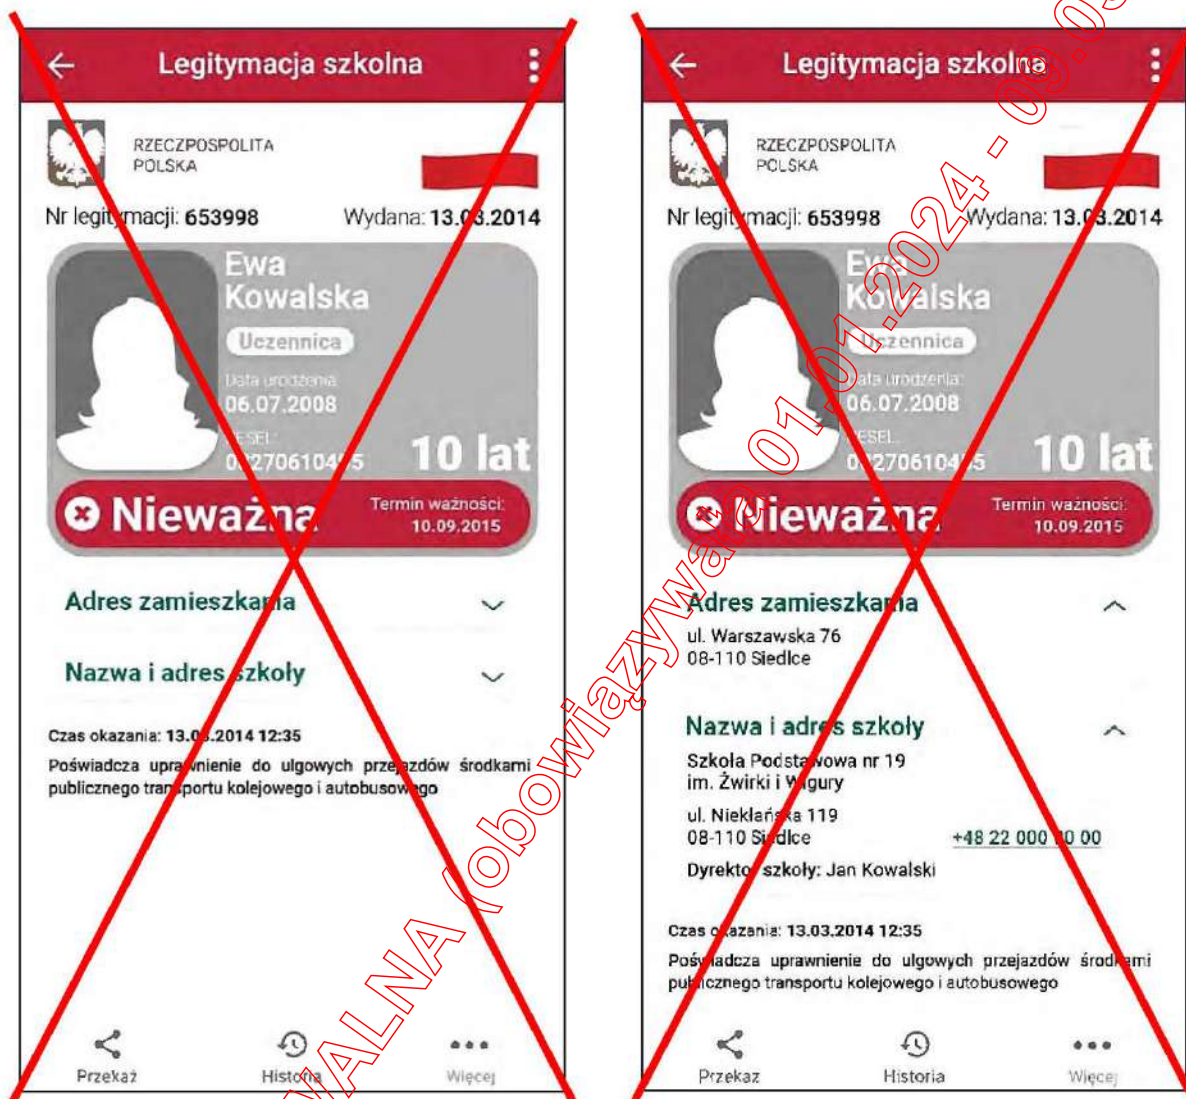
Legitymacja szkolna

RZECZPOSPOLITA POLSKA

Nr legit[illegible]macji: 653998 Wydana: 13.0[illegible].2014

Ewa Kowalska

Uczennica

Data urodzenia 06.07.2008

PESEL 0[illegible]270610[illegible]5

10 lat

Nieważna

Termin ważności: 10.09.2015

Adres zamieszka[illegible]ia

Nazwa i adres szkoły

Czas okazania: 13.0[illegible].2014 12:35

Poświadcza upra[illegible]nienie do ulgowych prze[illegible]zdów środkami publicznego tran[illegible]portu kolejowego i autobuso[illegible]go

Przekaż Histo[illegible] Więcej

Legitymacja szkolna

RZECZPOSPOLITA POLSKA

Nr legit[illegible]macji: 653998 Wydana: 13.0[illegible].2014

Ewa Kowalska

Uczennica

Data urodzenia 06.07.2008

PESEL 0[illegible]270610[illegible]5

10 lat

Nieważna

Termin ważności: 10.09.2015

Adres zamieszka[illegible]ia

ul. Warszawska 76
08-110 Siedlce

Nazwa i adr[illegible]s szkoły

Szkoła Podsta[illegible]owa nr 19
im. Żwirki i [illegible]igury

ul. Niekłań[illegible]ka 119
08-110 S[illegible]dlce +48 22 000 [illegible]0 00

Dyrekto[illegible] szkoły: Jan Kowalski

Czas o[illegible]azania: 13.03.2014 12:35

Poś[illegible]iadcza uprawnienie do ulgowych przejazdów środ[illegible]ami pub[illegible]icznego transportu kolejowego i autobusowego

Przekaż Historia Więcej

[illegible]ALNA (obowiązywała 01.01.2024 - 03.0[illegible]